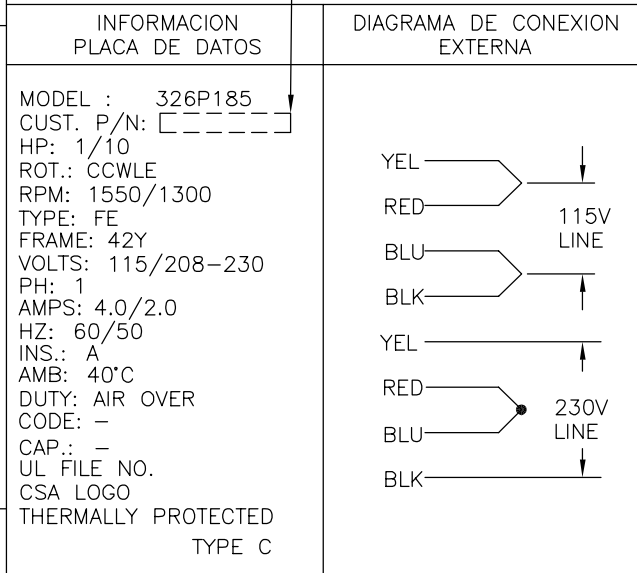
| INFORMACION PLACA DE DATOS | DIAGRAMA DE CONEXION EXTERNA |
|---|---|
| MODEL : 326P185<br>CUST. P/N: [_ _ _ _ _]<br>HP: 1/10<br>ROT.: CCWLE<br>RPM: 1550/1300<br>TYPE: FE<br>FRAME: 42Y<br>VOLTS: 115/208–230<br>PH: 1<br>AMPS: 4.0/2.0<br>HZ: 60/50<br>INS.: A<br>AMB: 40°C<br>DUTY: AIR OVER<br>CODE: –<br>CAP.: –<br>UL FILE NO.<br>CSA LOGO<br>THERMALLY PROTECTED<br>TYPE C | YEL<br>RED<br>115V LINE<br>BLU<br>BLK<br>YEL<br>RED<br>230V LINE<br>BLU<br>BLK |